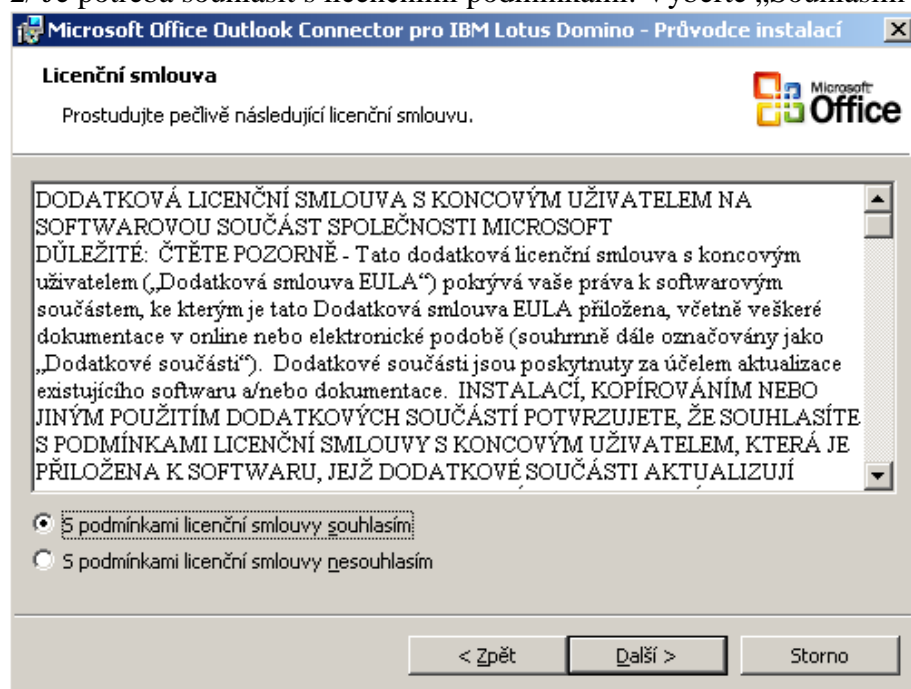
2. Je potřeba souhlasit s licenčními podmínkami. Vyberte „Souhlasím

Microsoft Office Outlook Connector pro IBM Lotus Domino - Průvodce instalací

Licenční smlouva

Prostudujte pečlivě následující licenční smlouvu.

Microsoft Office

DODATKOVÁ LICENČNÍ SMLOUVA S KONCOVÝM UŽIVATELEM NA SOFTWAROVOU SOUČÁST SPOLEČNOSTI MICROSOFT
DŮLEŽITÉ: ČTĚTE POZORNĚ - Tato dodatková licenční smlouva s koncovým uživatelem („Dodatková smlouva EULA") pokrývá vaše práva k softwarovým součástem, ke kterým je tato Dodatková smlouva EULA přiložena, včetně veškeré dokumentace v online nebo elektronické podobě (souhrnně dále označovány jako „Dodatkové součásti"). Dodatkové součásti jsou poskytnuty za účelem aktualizace existujícího softwaru a/nebo dokumentace. INSTALACÍ, KOPÍROVÁNÍM NEBO JINÝM POUŽITÍM DODATKOVÝCH SOUČÁSTÍ POTVRZUJETE, ŽE SOUHLASÍTE S PODMÍNKAMI LICENČNÍ SMLOUVY S KONCOVÝM UŽIVATELEM, KTERÁ JE PŘILOŽENA K SOFTWARU, JEJŽ DODATKOVÉ SOUČÁSTI AKTUALIZUJÍ

S podmínkami licenční smlouvy souhlasím
S podmínkami licenční smlouvy nesouhlasím

< Zpět
Další >
Storno